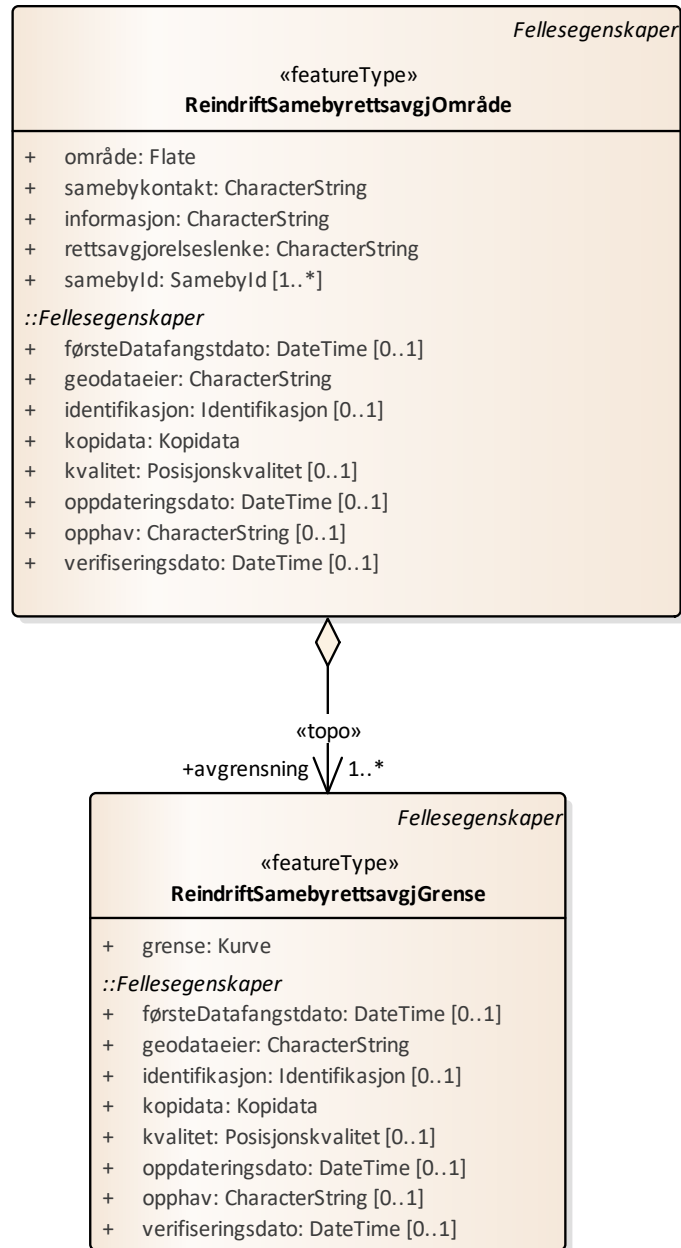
Fellesegenskaper

«featureType»
**ReindriftSamebyrettsavgjOmråde**

+ område: Flate
+ samebykontakt: CharacterString
+ informasjon: CharacterString
+ rettsavgjorelseslenke: CharacterString
+ samebyId: SamebyId [1..*]

::Fellesegenskaper
+ førsteDatafangstdato: DateTime [0..1]
+ geodataeier: CharacterString
+ identifikasjon: Identifikasjon [0..1]
+ kopidata: Kopidata
+ kvalitet: Posisjonskvalitet [0..1]
+ oppdateringsdato: DateTime [0..1]
+ opphav: CharacterString [0..1]
+ verifiseringsdato: DateTime [0..1]

«topo»
+avgrensning 1..*

Fellesegenskaper

«featureType»
**ReindriftSamebyrettsavgjGrense**

+ grense: Kurve

::Fellesegenskaper
+ førsteDatafangstdato: DateTime [0..1]
+ geodataeier: CharacterString
+ identifikasjon: Identifikasjon [0..1]
+ kopidata: Kopidata
+ kvalitet: Posisjonskvalitet [0..1]
+ oppdateringsdato: DateTime [0..1]
+ opphav: CharacterString [0..1]
+ verifiseringsdato: DateTime [0..1]